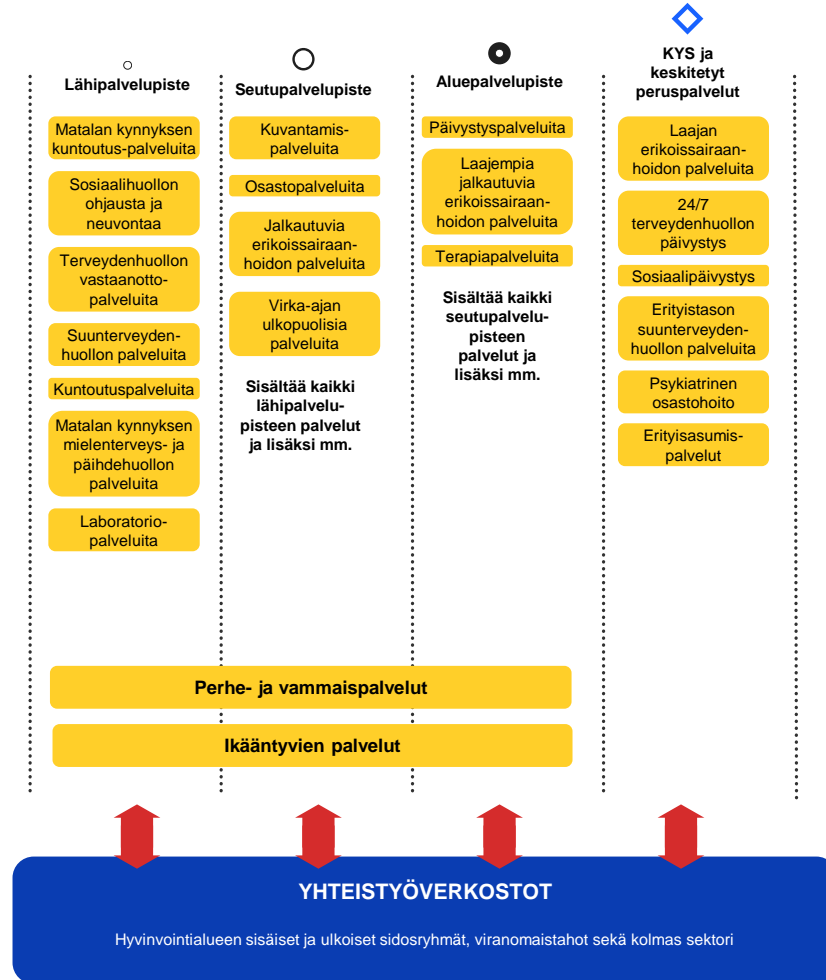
Lähipalvelupiste

Matalan kynnyksen kuntoutus-palveluita

Sosiaalihuollon ohjausta ja neuvontaa

Terveydenhuollon vastaanottopalveluita

Suunterveydenhuollon palveluita

Kuntoutuspalveluita

Matalan kynnyksen mielenterveys- ja päihdehuollon palveluita

Laboratoriopalveluita

Seutupalvelupiste

Kuvantamispalveluita

Osastopalveluita

Jalkautuvia erikoissairaanhoidon palveluita

Virka-ajan ulkopuolisia palveluita

Sisältää kaikki lähipalvelupisteen palvelut ja lisäksi mm.

Aluepalvelupiste

Päivystyspalveluita

Laajempia jalkautuvia erikoissairaanhoidon palveluita

Terapiapalveluita

Sisältää kaikki seutupalvelupisteen palvelut ja lisäksi mm.

KYS ja keskitetyt peruspalvelut

Laajan erikoissairaanhoidon palveluita

24/7 terveydenhuollon päivystys

Sosiaalipäivystys

Erityistason suunterveydenhuollon palveluita

Psykiatrinen osastohoito

Erityisasumispalvelut

Perhe- ja vammaispalvelut

Ikääntyvien palvelut

YHTEISTYÖVERKOSTOT

Hyvinvointialueen sisäiset ja ulkoiset sidosryhmät, viranomaistahot sekä kolmas sektori